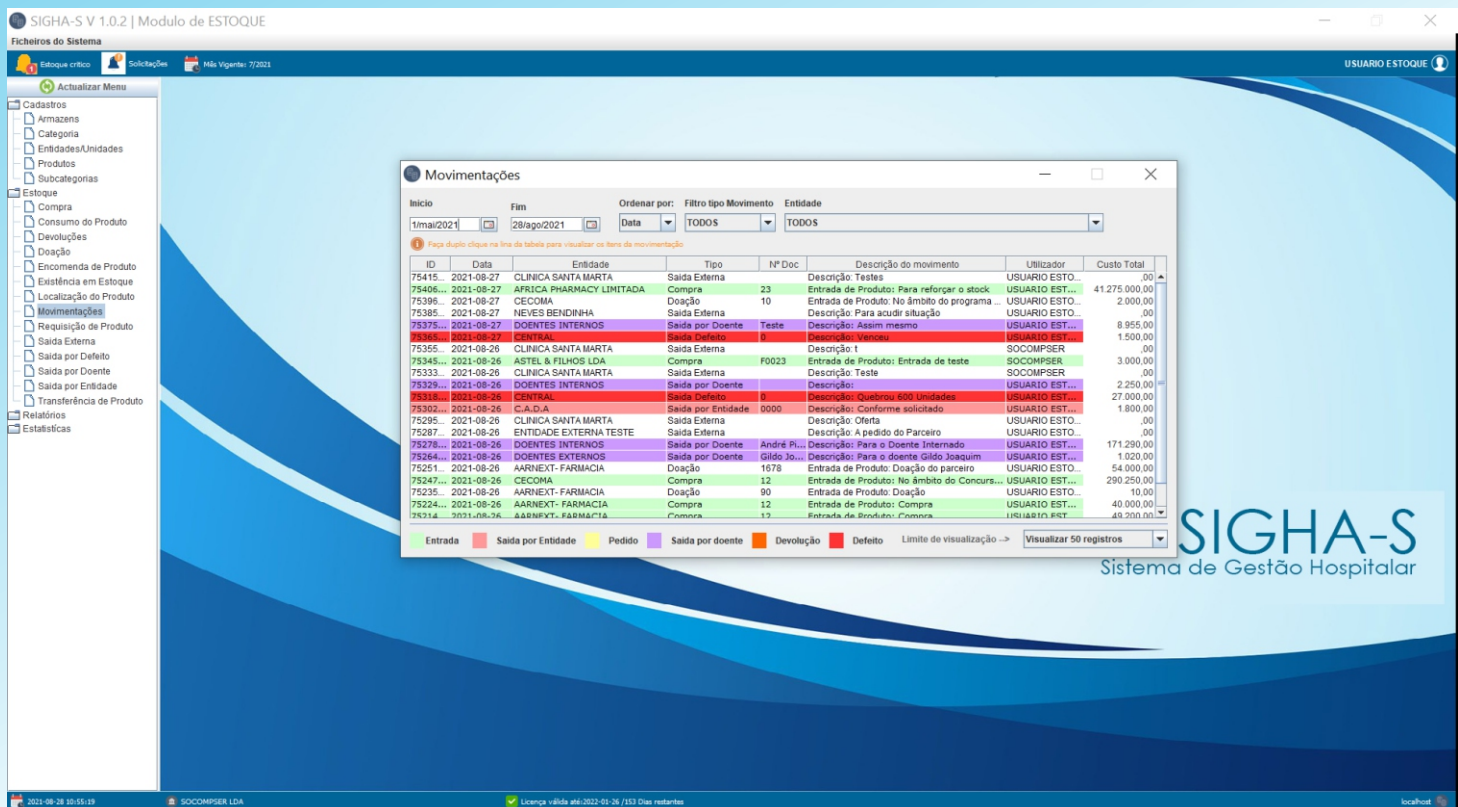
SIGHA-S V 1.0.2 | Modulo de ESTOQUE

Ficheiros do Sistema

Estoque crítico Solicitações Mês Vigente: 7/2021

USUARIO ESTOQUE

Actualizar Menu

Cadastros
Armazens
Categoria
Entidades/Unidades
Produtos
Subcategorias
Estoque
Compra
Consumo do Produto
Devoluções
Doação
Encomenda de Produto
Existência em Estoque
Localização do Produto
Movimentações
Requisição de Produto
Saida Externa
Saida por Defeito
Saida por Doente
Saida por Entidade
Transferência de Produto
Relatórios
Estatisticas

Movimentações

Inicio 1/mai/2021
Fim 28/ago/2021
Ordenar por: Data
Filtro tipo Movimento TODOS
Entidade TODOS

Faça duplo clique na linha da tabela para visualizar os itens da movimentação

| ID | Data | Entidade | Tipo | Nº Doc | Descrição do movimento | Utilizador | Custo Total |
|---|---|---|---|---|---|---|---|
| 75415... | 2021-08-27 | CLINICA SANTA MARTA | Saida Externa | | Descrição: Testes | USUARIO ESTO... | ,00 |
| 75406... | 2021-08-27 | AFRICA PHARMACY LIMITADA | Compra | 23 | Entrada de Produto: Para reforçar o stock | USUARIO EST... | 41.275.000,00 |
| 75396... | 2021-08-27 | CECOMA | Doação | 10 | Entrada de Produto: No âmbito do programa ... | USUARIO ESTO... | 2.000,00 |
| 75385... | 2021-08-27 | NEVES BENDINHA | Saida Externa | | Descrição: Para acudir situação | USUARIO ESTO... | ,00 |
| 75375... | 2021-08-27 | DOENTES INTERNOS | Saida por Doente | Teste | Descrição: Assim mesmo | USUARIO EST... | 8.955,00 |
| 75365... | 2021-08-27 | CENTRAL | Saida Defeito | 0 | Descrição: Venceu | USUARIO EST... | 1.500,00 |
| 75355... | 2021-08-26 | CLINICA SANTA MARTA | Saida Externa | | Descrição: t | SOCOMPSER | ,00 |
| 75345... | 2021-08-26 | ASTEL & FILHOS LDA | Compra | F0023 | Entrada de Produto: Entrada de teste | SOCOMPSER | 3.000,00 |
| 75333... | 2021-08-26 | CLINICA SANTA MARTA | Saida Externa | | Descrição: Teste | SOCOMPSER | ,00 |
| 75329... | 2021-08-26 | DOENTES INTERNOS | Saida por Doente | | Descrição: | USUARIO EST... | 2.250,00 |
| 75318... | 2021-08-26 | CENTRAL | Saida Defeito | 0 | Descrição: Quebrou 600 Unidades | USUARIO EST... | 27.000,00 |
| 75302... | 2021-08-26 | C.A.D.A | Saida por Entidade | 0000 | Descrição: Conforme solicitado | USUARIO EST... | 1.800,00 |
| 75295... | 2021-08-26 | CLINICA SANTA MARTA | Saida Externa | | Descrição: Oferta | USUARIO ESTO... | ,00 |
| 75287... | 2021-08-26 | ENTIDADE EXTERNA TESTE | Saida Externa | | Descrição: A pedido do Parceiro | USUARIO ESTO... | ,00 |
| 75278... | 2021-08-26 | DOENTES INTERNOS | Saida por Doente | André Pi... | Descrição: Para o Doente Internado | USUARIO EST... | 171.290,00 |
| 75264... | 2021-08-26 | DOENTES EXTERNOS | Saida por Doente | Gildo Jo... | Descrição: Para o doente Gildo Joaquim | USUARIO EST... | 1.020,00 |
| 75251... | 2021-08-26 | AARNEXT- FARMACIA | Doação | 1678 | Entrada de Produto: Doação do parceiro | USUARIO ESTO... | 54.000,00 |
| 75247... | 2021-08-26 | CECOMA | Compra | 12 | Entrada de Produto: No âmbito do Concurs... | USUARIO EST... | 290.250,00 |
| 75235... | 2021-08-26 | AARNEXT- FARMACIA | Doação | 90 | Entrada de Produto: Doação | USUARIO ESTO... | 10,00 |
| 75224... | 2021-08-26 | AARNEXT- FARMACIA | Compra | 12 | Entrada de Produto: Compra | USUARIO EST... | 40.000,00 |
| 75214... | 2021-08-26 | AARNEXT- FARMACIA | Compra | 12 | Entrada de Produto: Compra | USUARIO EST... | 49.200,00 |

Entrada Saida por Entidade Pedido Saida por doente Devolução Defeito Limite de visualização --> Visualizar 50 registros

SIGHA-S
Sistema de Gestão Hospitalar

2021-08-28 10:55:19 SOCOMPSER LDA Licença válida até:2022-01-26 /153 Dias restantes localhost